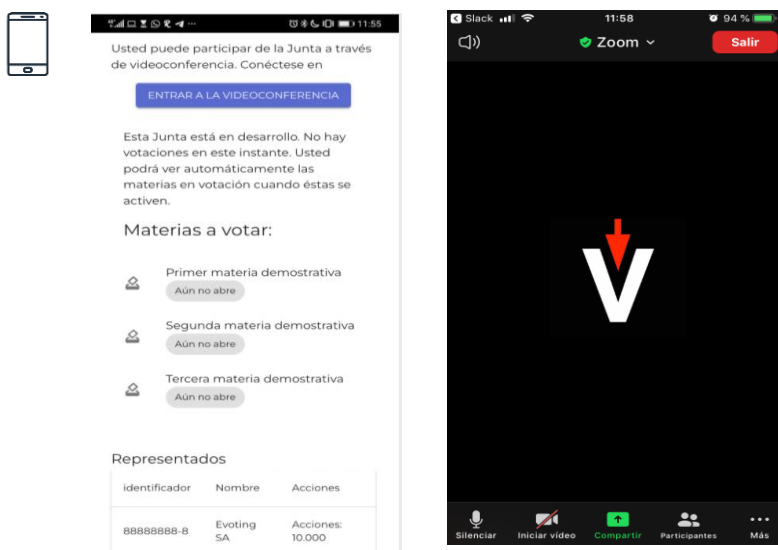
11:55

Usted puede participar de la Junta a través de videoconferencia. Conéctese en

ENTRAR A LA VIDEOCONFERENCIA

Esta Junta está en desarrollo. No hay votaciones en este instante. Usted podrá ver automáticamente las materias en votación cuando éstas se activen.

Materias a votar:

Primer materia demostrativa
Aún no abre

Segunda materia demostrativa
Aún no abre

Tercera materia demostrativa
Aún no abre

Representados

| identificador | Nombre | Acciones |
|---|---|---|
| 88888888-8 | Evoting SA | Acciones: 10.000 |

Slack 11:58 94 %

Zoom

Salir

V

Silenciar Iniciar video Compartir Participantes Más